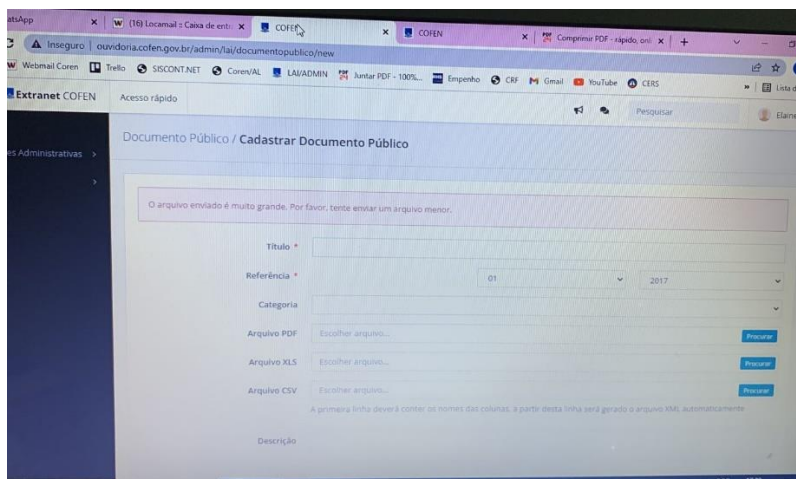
atsApp | (16) Locamail :: Caixa de entr | COFEN | COFEN | Comprimir PDF - rápido, onl | +

Inseguro | ouvidoria.cofen.gov.br/admin/lai/documentopublico/new

Webmail Coren | Trello | SISCONT.NET | Coren/AL | LAI/ADMIN | Juntar PDF - 100%... | Empenho | CRF | Gmail | YouTube | CERS | Lista d

Extranet COFEN | Acesso rápido | Pesquisar | Elaine

es Administrativas >

Documento Público / Cadastrar Documento Público

O arquivo enviado é muito grande. Por favor, tente enviar um arquivo menor.

Título *

Referência * | 01 | 2017

Categoria

Arquivo PDF | Escolher arquivo... | Procurar

Arquivo XLS | Escolher arquivo... | Procurar

Arquivo CSV | Escolher arquivo... | Procurar

A primeira linha deverá conter os nomes das colunas, a partir desta linha será gerado o arquivo XML automaticamente

Descrição